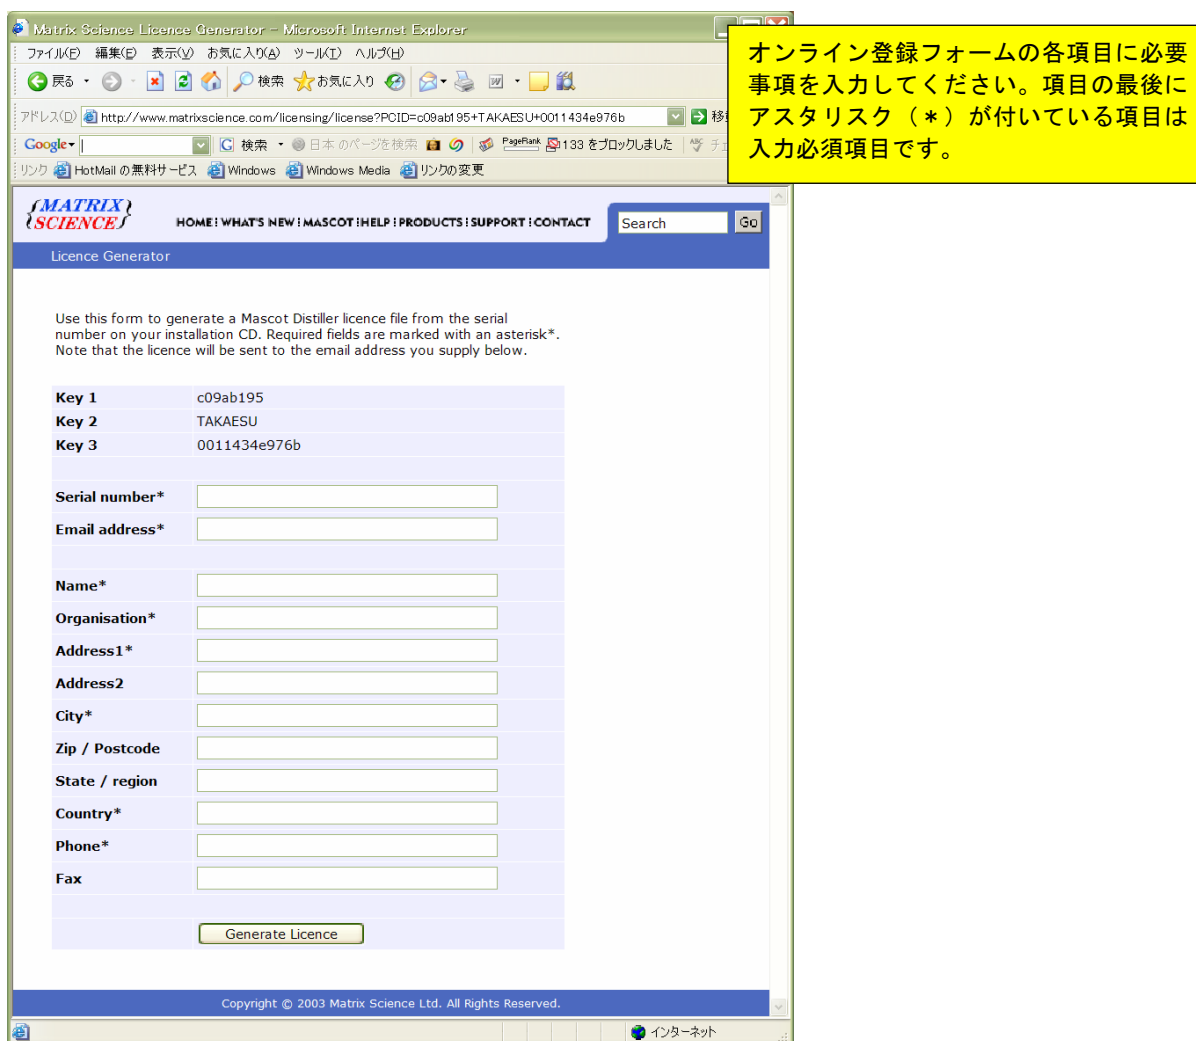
Matrix Science Licence Generator – Microsoft Internet Explorer

ファイル(F) 編集(E) 表示(V) お気に入り(A) ツール(T) ヘルプ(H)

戻る 検索 お気に入り

アドレス(D) http://www.matrixscience.com/licensing/license?PCID=c09ab195+TAKAESU+0011434e976b 移

Google 検索 日本のページを検索 PageRank 133 をブロックしました

リンク HotMail の無料サービス Windows Windows Media リンクの変更

オンライン登録フォームの各項目に必要事項を入力してください。項目の最後にアスタリスク（＊）が付いている項目は入力必須項目です。

MATRIX SCIENCE

HOME | WHAT'S NEW | MASCOT | HELP | PRODUCTS | SUPPORT | CONTACT

Search Go

Licence Generator

Use this form to generate a Mascot Distiller licence file from the serial number on your installation CD. Required fields are marked with an asterisk*. Note that the licence will be sent to the email address you supply below.

| | |
|---|---|
| Key 1 | c09ab195 |
| Key 2 | TAKAESU |
| Key 3 | 0011434e976b |
| Serial number* | |
| Email address* | |
| Name* | |
| Organisation* | |
| Address1* | |
| Address2 | |
| City* | |
| Zip / Postcode | |
| State / region | |
| Country* | |
| Phone* | |
| Fax | |

Generate Licence

Copyright © 2003 Matrix Science Ltd. All Rights Reserved.

インターネット